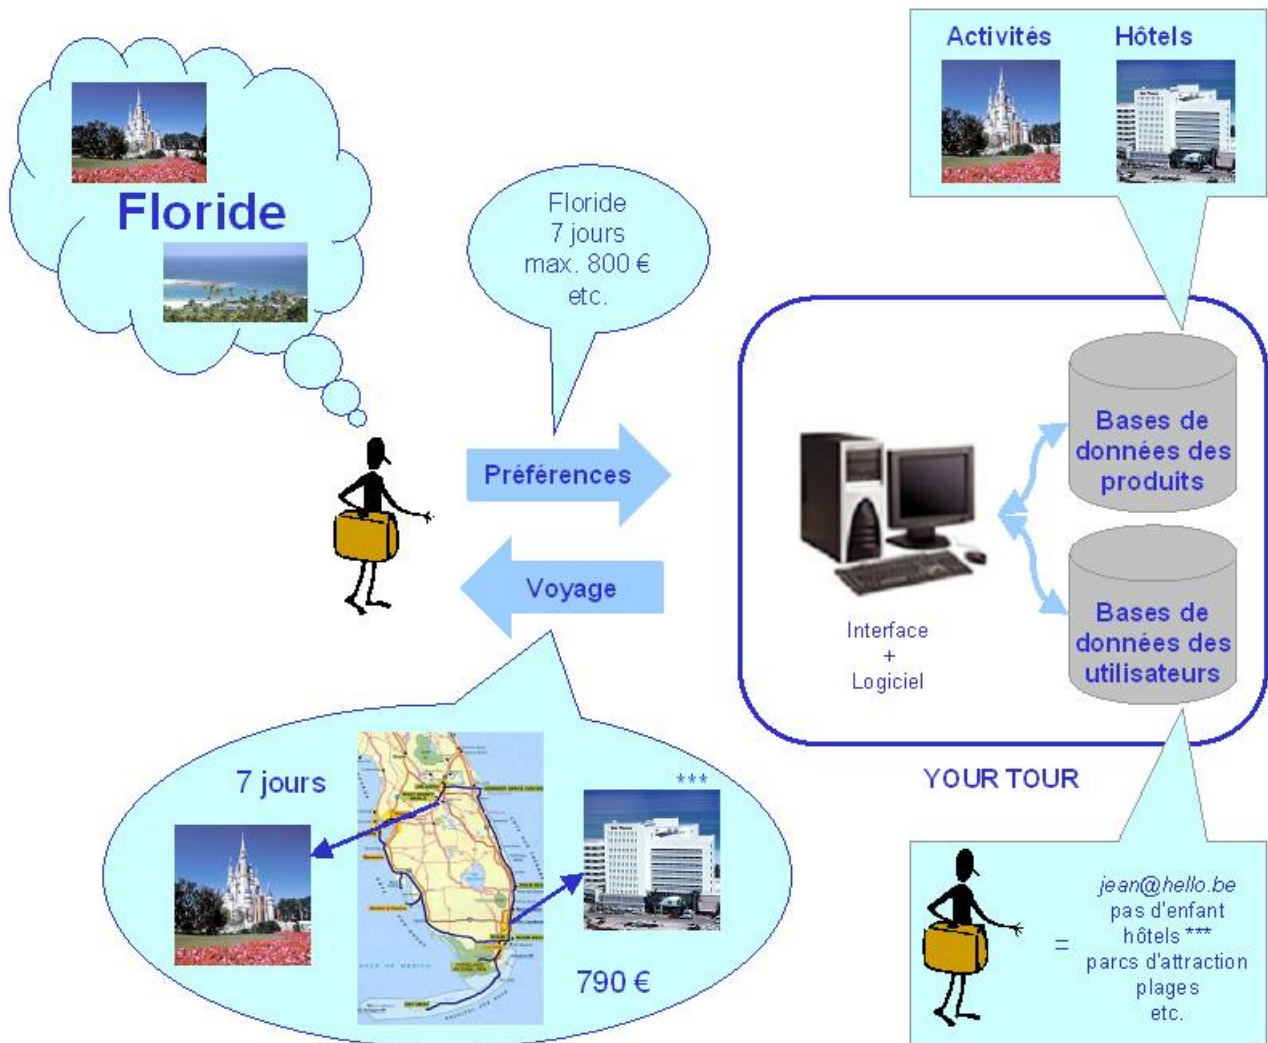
Activités

Hôtels

Floride

Floride
7 jours
max. 800 €
etc.

Préférences

Voyage

Bases de données des produits

Bases de données des utilisateurs

Interface
+
Logiciel

YOUR TOUR

7 jours

***

790 €

=

jean@hello.be
pas d'enfant
hôtels ***
parcs d'attraction
plages
etc.